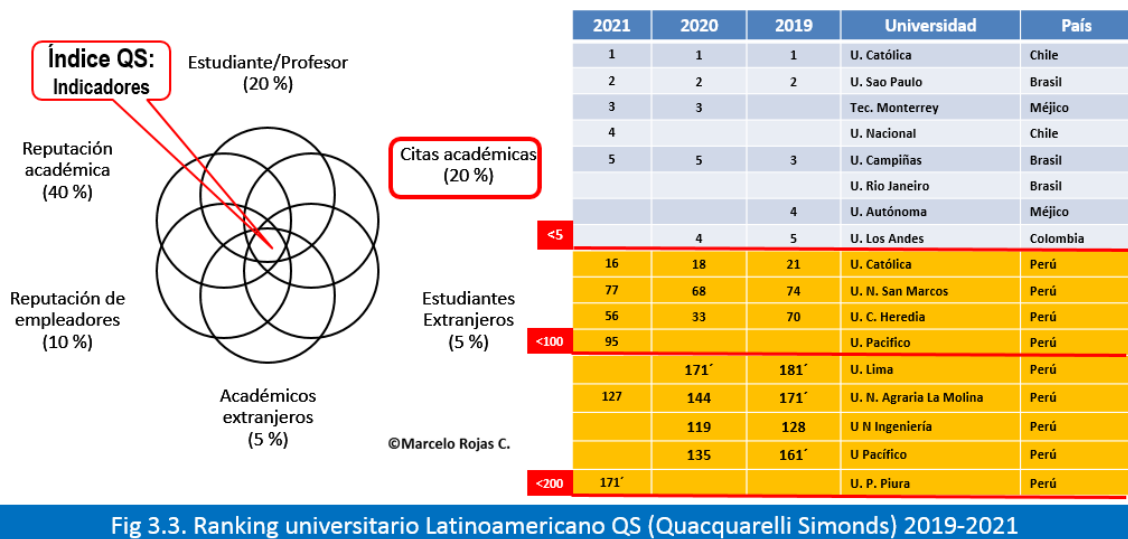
Índice QS: Indicadores

Estudiante/Profesor (20 %)

Reputación académica (40 %)

Citas académicas (20 %)

Reputación de empleadores (10 %)

Estudiantes Extranjeros (5 %)

Académicos extranjeros (5 %)

©Marcelo Rojas C.

| | 2021 | 2020 | 2019 | Universidad | País |
|---|---|---|---|---|---|
| | 1 | 1 | 1 | U. Católica | Chile |
| | 2 | 2 | 2 | U. Sao Paulo | Brasil |
| | 3 | 3 | | Tec. Monterrey | Méjico |
| | 4 | | | U. Nacional | Chile |
| | 5 | 5 | 3 | U. Campiñas | Brasil |
| | | | | U. Rio Janeiro | Brasil |
| | | | 4 | U. Autónoma | Méjico |
| <5 | | 4 | 5 | U. Los Andes | Colombia |
| | 16 | 18 | 21 | U. Católica | Perú |
| | 77 | 68 | 74 | U. N. San Marcos | Perú |
| | 56 | 33 | 70 | U. C. Heredia | Perú |
| <100 | 95 | | | U. Pacifico | Perú |
| | | 171´ | 181´ | U. Lima | Perú |
| | 127 | 144 | 171´ | U. N. Agraria La Molina | Perú |
| | | 119 | 128 | U N Ingeniería | Perú |
| | | 135 | 161´ | U Pacífico | Perú |
| <200 | 171´ | | | U. P. Piura | Perú |

Fig 3.3. Ranking universitario Latinoamericano QS (Quacquarelli Simonds) 2019-2021